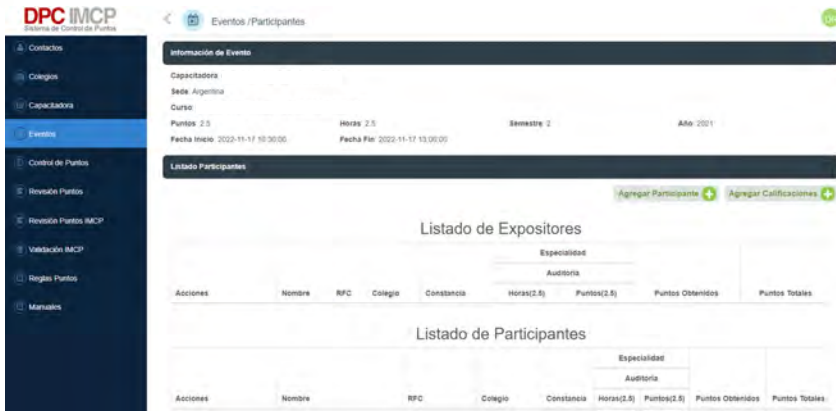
DPC IMCP
Sistema de Control de Puntos

Contactos
Colegios
Capacitadora
Eventos
Control de Puntos
Revisón Puntos
Revisión Puntos IMCP
Validación IMCP
Reglas Puntos
Manuales

Eventos / Participantes

Información de Evento

Capacitadora
Sede: Argentina
Curso:
Puntos: 2.5
Horas: 2.5
Semestre: 2
Año: 2021
Fecha Inicio: 2022-11-17 10:30:00
Fecha Fin: 2022-11-17 13:00:00

Listado Participantes

Agregar Participante
Agregar Calificaciones

Listado de Expositores

| Acciones | Nombre | RFC | Colegio | Constancia | Especialidad Auditoria Horas(2.5) | Especialidad Auditoria Puntos(2.5) | Puntos Obtenidos | Puntos Totales |
|---|---|---|---|---|---|---|---|---|

Listado de Participantes

| Acciones | Nombre | RFC | Colegio | Constancia | Especialidad Auditoria Horas(2.5) | Especialidad Auditoria Puntos(2.5) | Puntos Obtenidos | Puntos Totales |
|---|---|---|---|---|---|---|---|---|